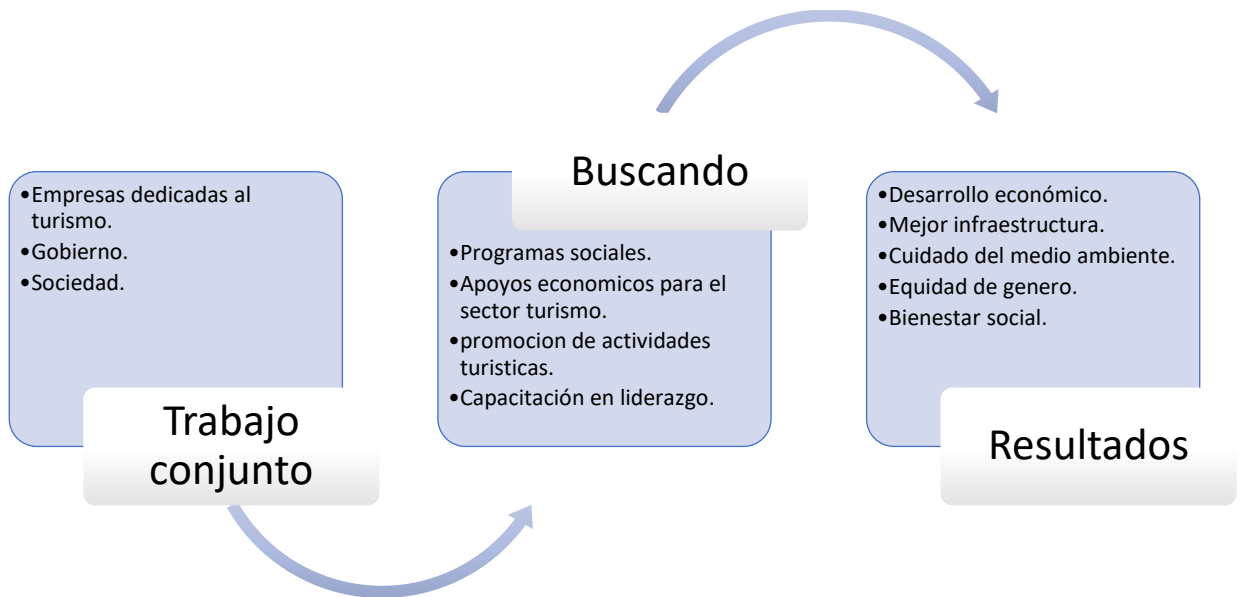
•Empresas dedicadas al turismo.
•Gobierno.
•Sociedad.

Trabajo conjunto

Buscando

•Programas sociales.
•Apoyos economicos para el sector turismo.
•promocion de actividades turisticas.
•Capacitación en liderazgo.

•Desarrollo económico.
•Mejor infraestructura.
•Cuidado del medio ambiente.
•Equidad de genero.
•Bienestar social.

Resultados